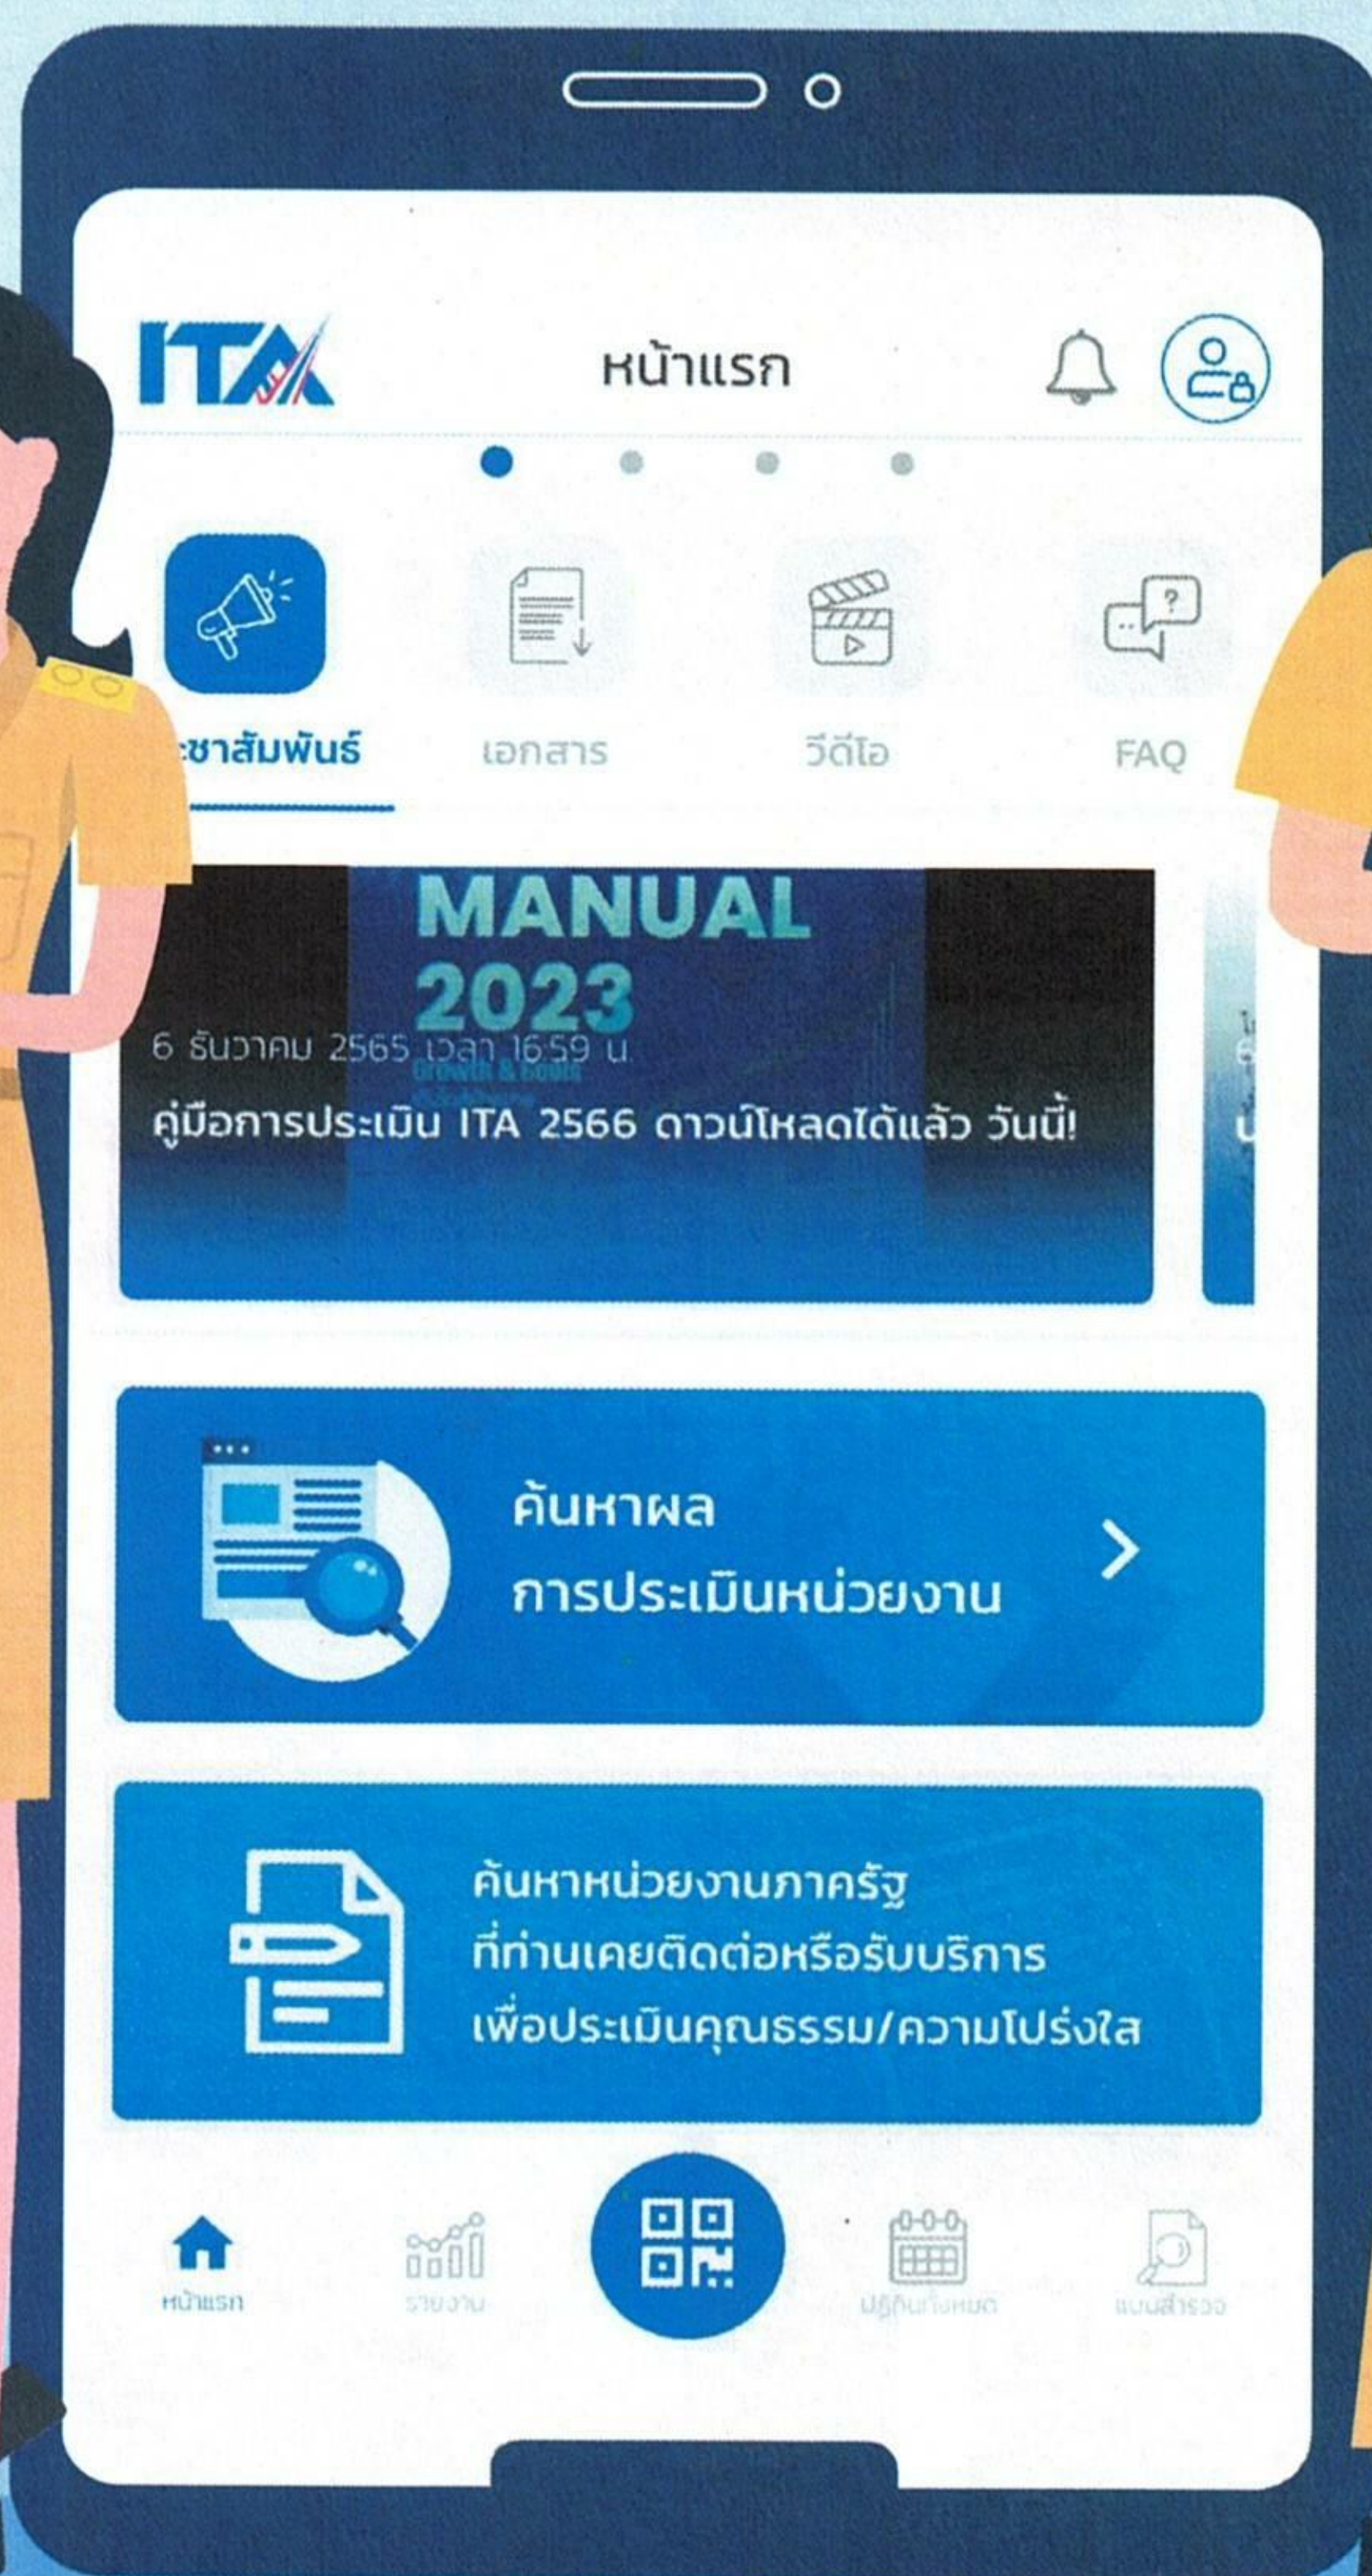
ITA

หน้าแรก

ะชาสัมพันธ์

เอกสาร

วีดีโอ

FAQ

MANUAL 2023

Growth & Goals

6 ธันวาคม 2565 เวลา 16:59 น.

คู่มือการประเมิน ITA 2566 ดาวน์โหลดได้แล้ว วันนี้!

ค้นหาผล การประเมินหน่วยงาน

ค้นหาหน่วยงานภาครัฐ ที่ท่านเคยติดต่อหรือรับบริการ เพื่อประเมินคุณธรรม/ความโปร่งใส

หน้าแรก

รายงาน

ปฏิทินทั้งหมด

แบบสำรวจ